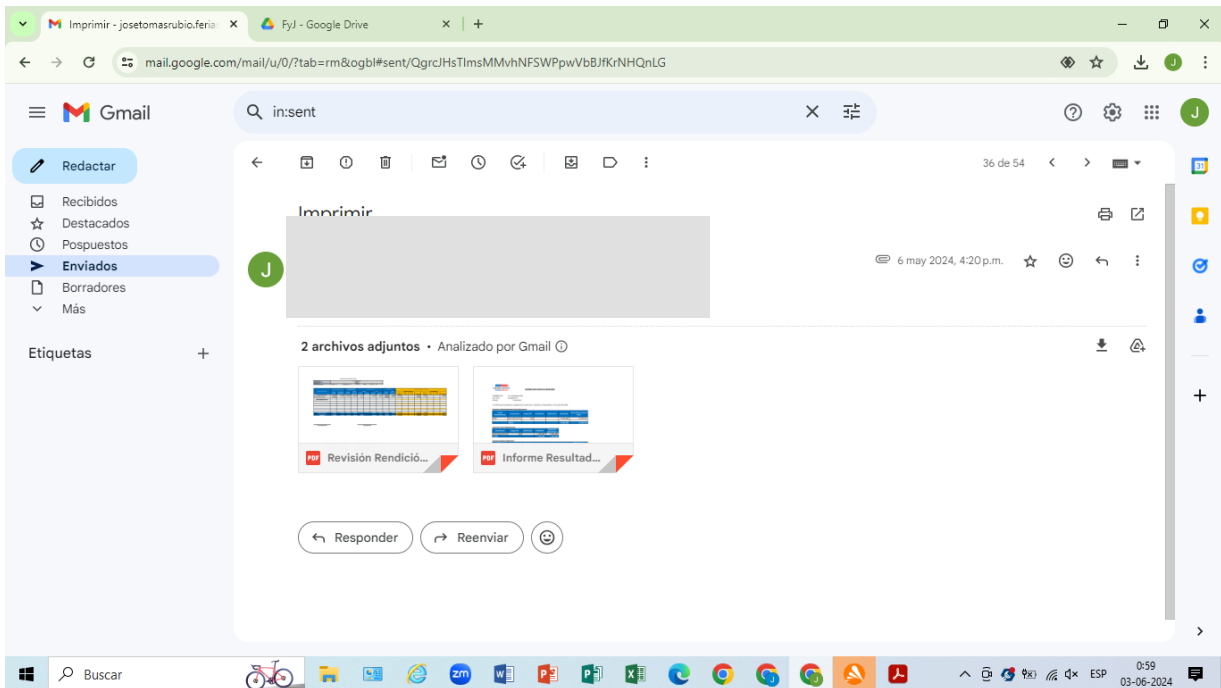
Imprimir - josetomasrubio.feria
FyJ - Google Drive
mail.google.com/mail/u/0/?tab=rm&ogbl#sent/QgrcJHsTlmsMMvhNFSWPpwVbBJfKrNHQnLG
Gmail
in:sent
Redactar
Recibidos
Destacados
Pospuestos
Enviados
Borradores
Más
Etiquetas
36 de 54
Imprimir
J
6 may 2024, 4:20 p.m.
2 archivos adjuntos • Analizado por Gmail
Revisión Rendició...
Informe Resultad...
Responder
Reenviar
Buscar
ESP
0:59
03-06-2024